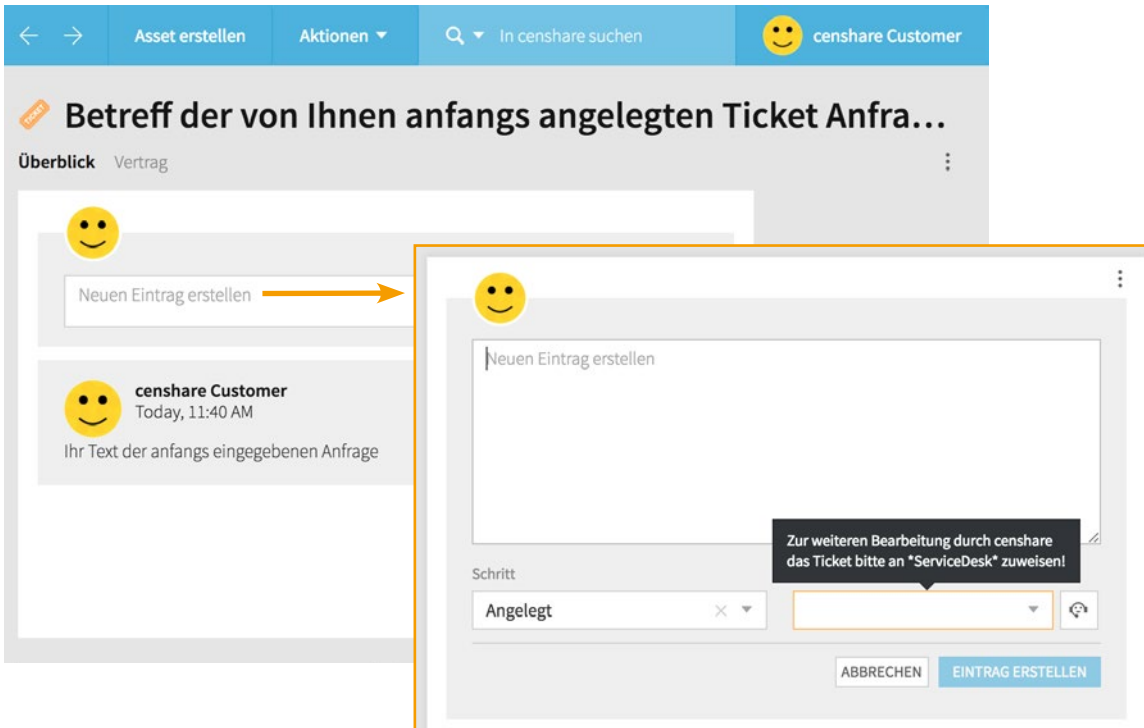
Asset erstellen
Aktionen
In censhare suchen
censhare Customer

Betreff der von Ihnen anfangs angelegten Ticket Anfra…

Überblick Vertrag

Neuen Eintrag erstellen

censhare Customer
Today, 11:40 AM
Ihr Text der anfangs eingegebenen Anfrage

Neuen Eintrag erstellen

Zur weiteren Bearbeitung durch censhare das Ticket bitte an *ServiceDesk* zuweisen!

Schritt
Angelegt

ABBRECHEN
EINTRAG ERSTELLEN